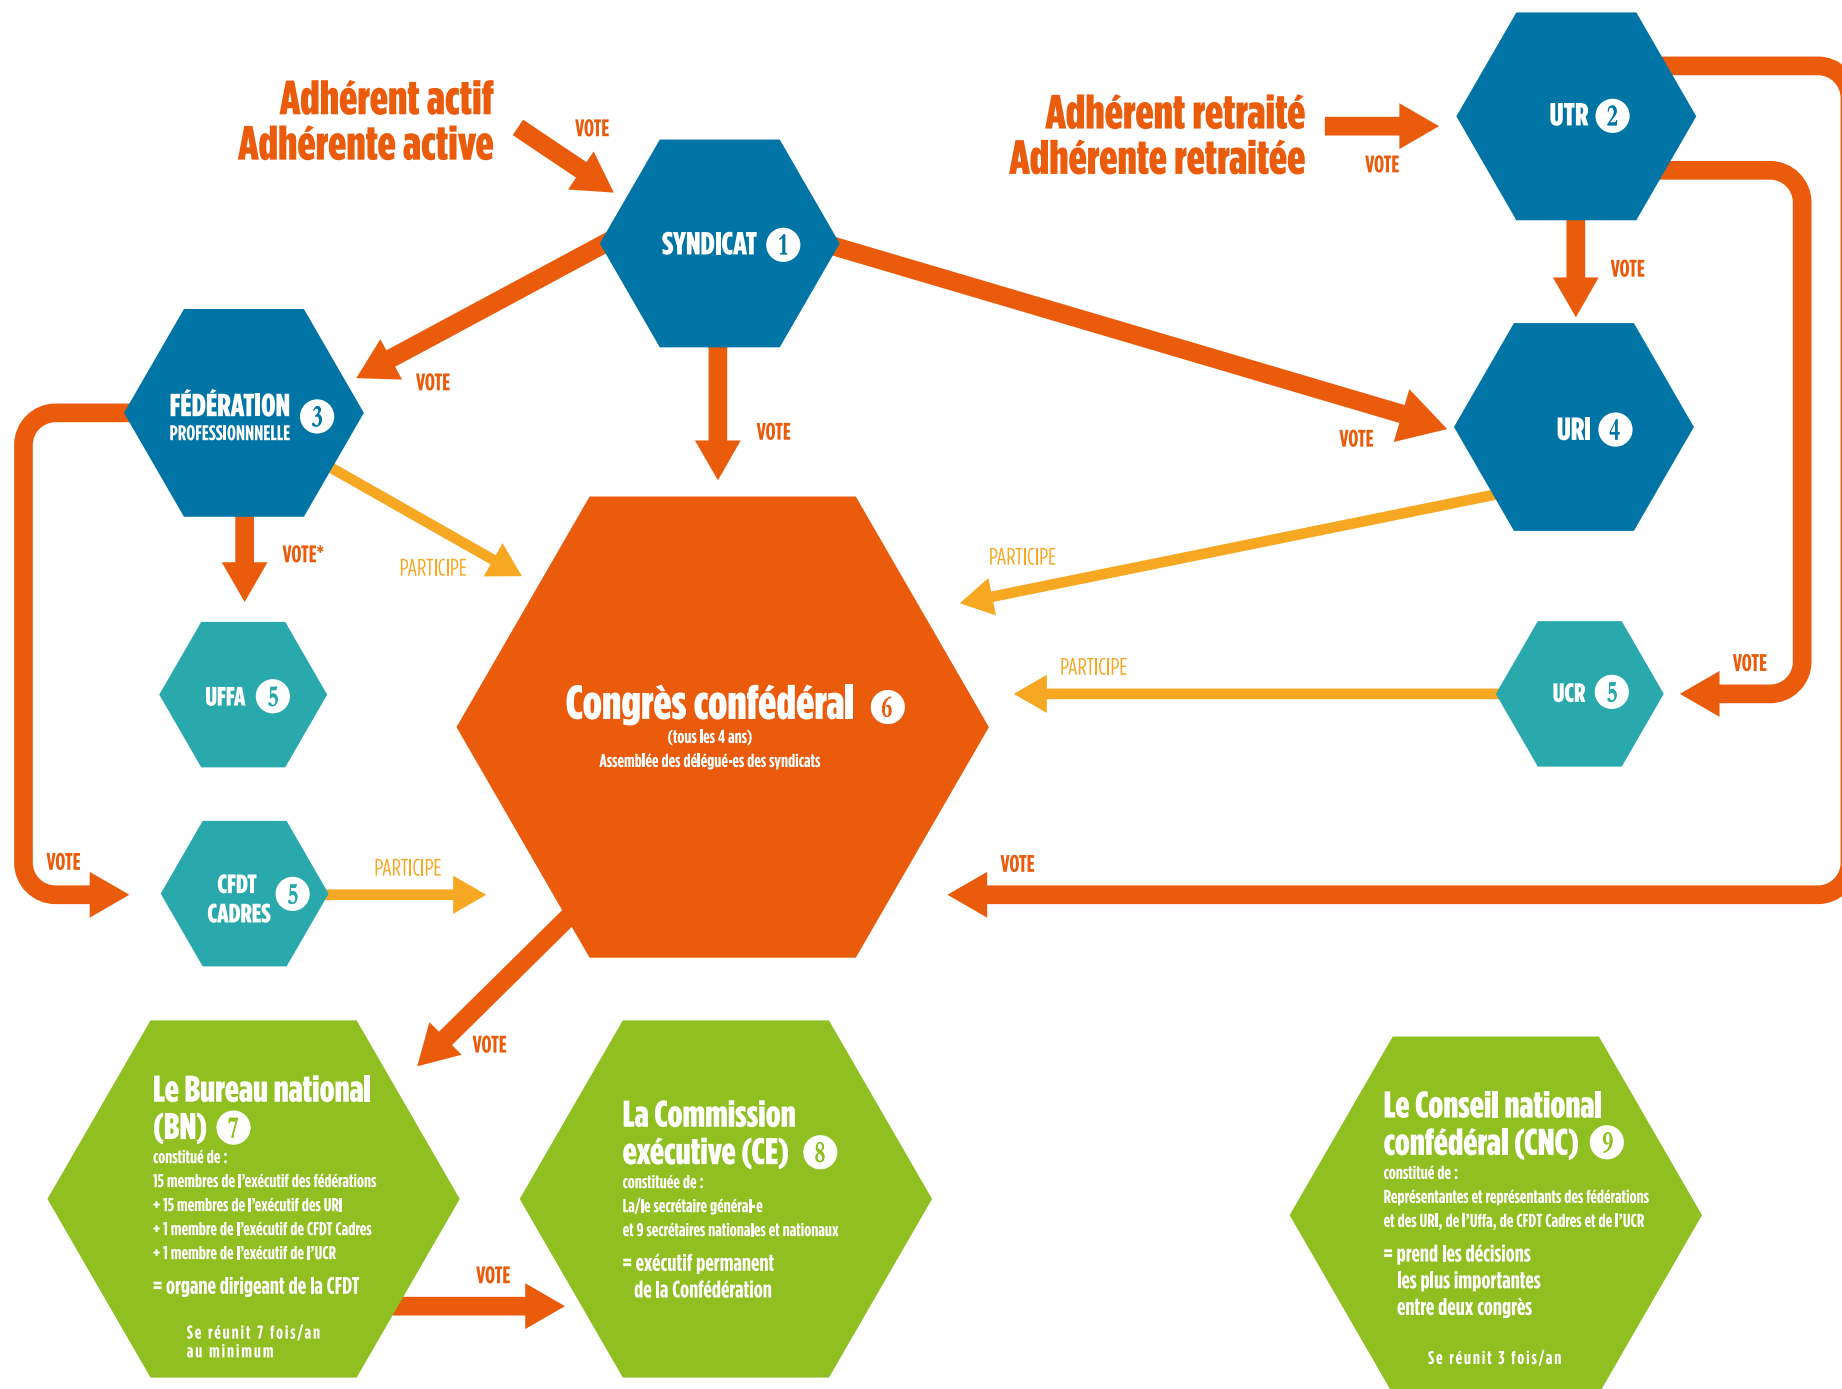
Adhérent actif
Adhérente active

VOTE

SYNDICAT 1

Adhérent retraité
Adhérente retraitée

VOTE

UTR 2

VOTE

FÉDÉRATION PROFESSIONNNELLE 3

VOTE

VOTE

VOTE

URI 4

VOTE*

PARTICIPE

PARTICIPE

UFFA 5

Congrès confédéral 6
(tous les 4 ans)
Assemblée des délégué-es des syndicats

PARTICIPE

UCR 5

VOTE

VOTE

CFDT CADRES 5

PARTICIPE

VOTE

VOTE

Le Bureau national (BN) 7
constitué de :
15 membres de l'exécutif des fédérations
+ 15 membres de l'exécutif des URI
+ 1 membre de l'exécutif de CFDT Cadres
+ 1 membre de l'exécutif de l'UCR
= organe dirigeant de la CFDT

Se réunit 7 fois/an au minimum

VOTE

La Commission exécutive (CE) 8
constituée de :
La/le secrétaire général-e
et 9 secrétaires nationales et nationaux
= exécutif permanent de la Confédération

Le Conseil national confédéral (CNC) 9
constitué de :
Représentantes et représentants des fédérations et des URI, de l'Uffa, de CFDT Cadres et de l'UCR
= prend les décisions les plus importantes entre deux congrès

Se réunit 3 fois/an